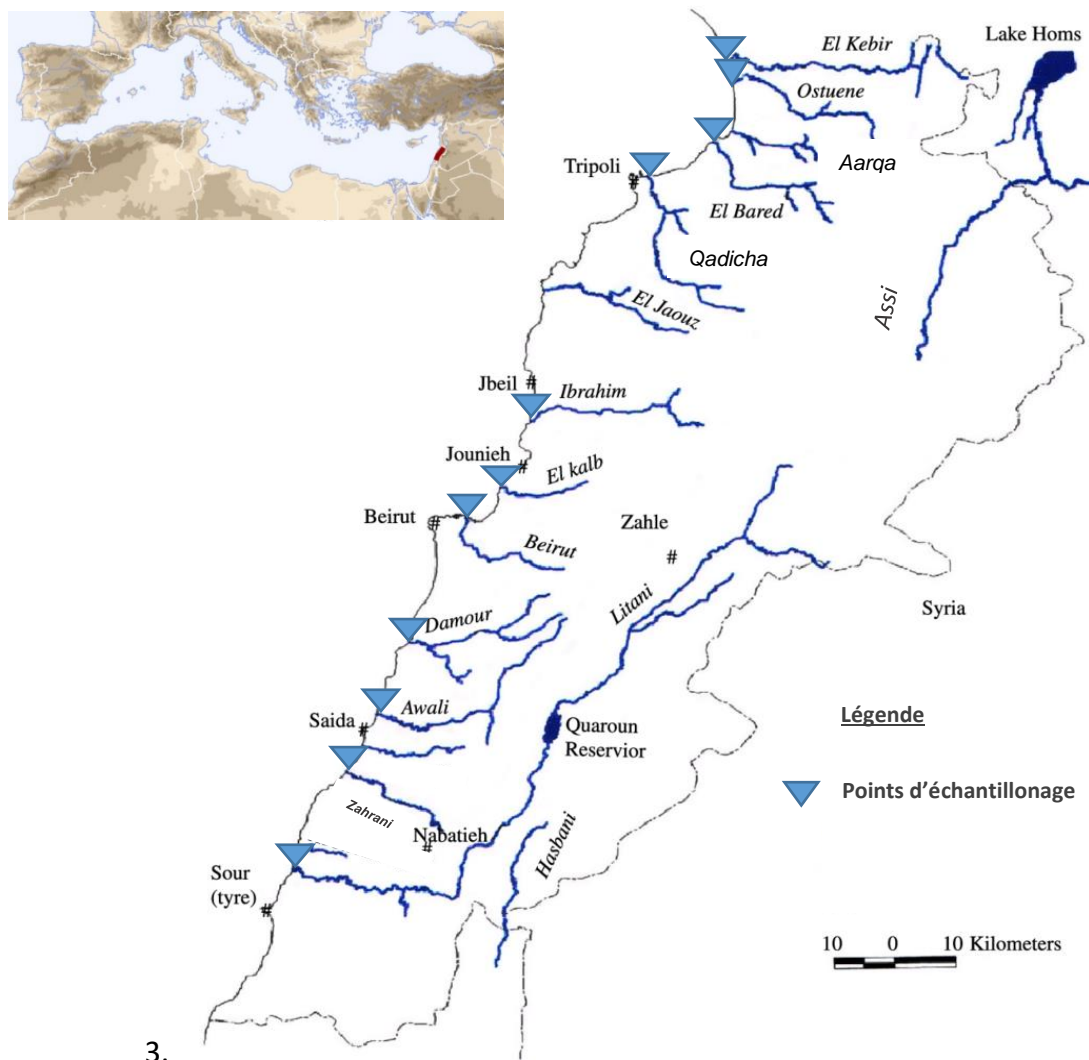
El Kebir

Lake Homs

Ostuene

Aarqa

Tripoli

El Bared

Qadicha

El Jaouz

Assi

Jbeil

Ibrahim

Jounieh

El kalb

Beirut

Zahle

Beirut

Syria

Damour

Litani

Awali

Saida

Légende

Quaroun Reservior

Points d’échantillonage

Zahrani

Nabatieh

Hashani

Sour (tyre)

10 0 10 Kilometers

3.